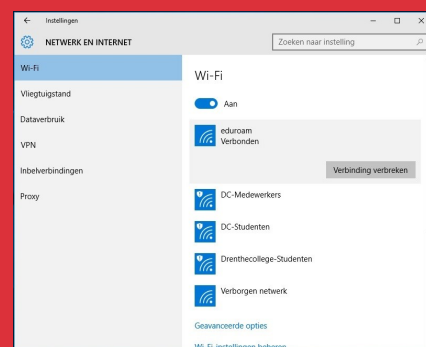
← Instellingen

NETWERK EN INTERNET

Zoeken naar instelling

Wi-Fi

Vliegtuigstand

Dataverbruik

VPN

Inbelverbindingen

Proxy

Wi-Fi

Aan

eduroam
Verbonden

Verbinding verbreken

DC-Medewerkers

DC-Studenten

Drenthecollege-Studenten

Verborgen netwerk

Geavanceerde opties

Wi-Fi-instellingen beheren